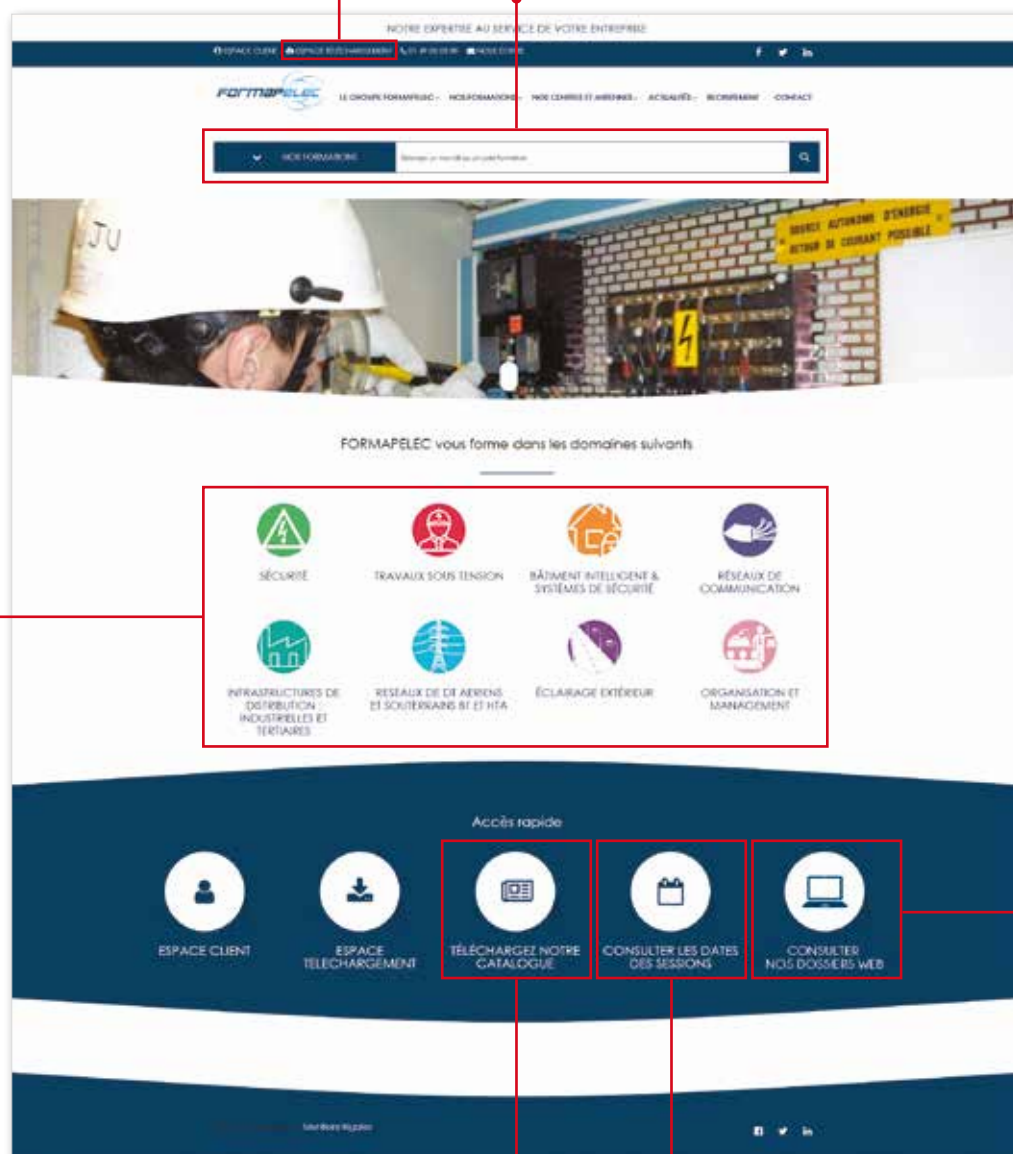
NOTRE EXPERTISE AU SERVICE DE VOTRE ENTREPRISE

ESPACE CLIENT   ESPACE TÉLÉCHARGEMENT   01 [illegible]   NOUS ÉCRIRE

FORMAPELEC

LE GROUPE FORMAPELEC   NOS FORMATIONS   NOS CENTRES ET AGENCES   ACTUALITÉS   RECRUTEMENT   CONTACT

NOS FORMATIONS   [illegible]

JU

SOURCE AUTONOME D'ÉNERGIE RETOUR DE COURANT POSSIBLE

FORMAPELEC vous forme dans les domaines suivants

SÉCURITÉ

TRAVAUX SOUS TENSION

BÂTIMENT INTELLIGENT & SYSTÈMES DE SÉCURITÉ

RÉSEAUX DE COMMUNICATION

INFRASTRUCTURES DE DISTRIBUTION INDUSTRIELLES ET TERTIAIRES

RESEAUX DE DE AERIENS ET SOUTERRAINS BT ET HTA

ÉCLAIRAGE EXTÉRIEUR

ORGANISATION ET MANAGEMENT

Accès rapide

ESPACE CLIENT

ESPACE TELECHARGEMENT

TÉLÉCHARGEZ NOTRE CATALOGUE

CONSULTER LES DATES DES SESSIONS

CONSULTER NOS DOSSIERS WEB

Mentions légales